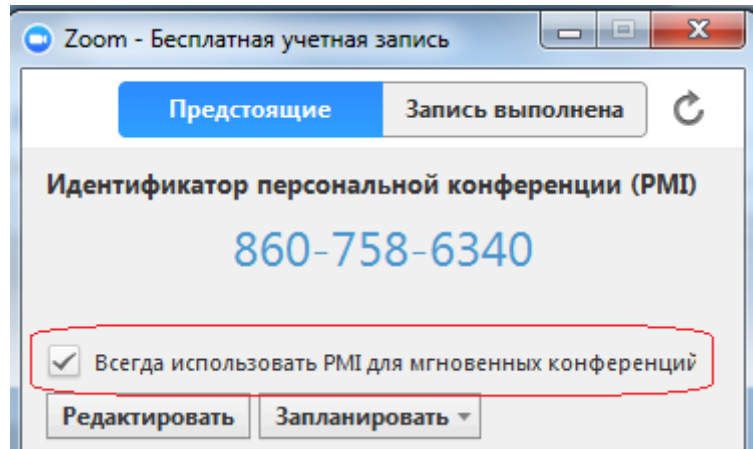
Zoom - Бесплатная учетная запись

Предстоящие | Запись выполнена

Идентификатор персональной конференции (PMI)

860-758-6340

Всегда использовать PMI для мгновенных конференций

Редактировать | Запланировать